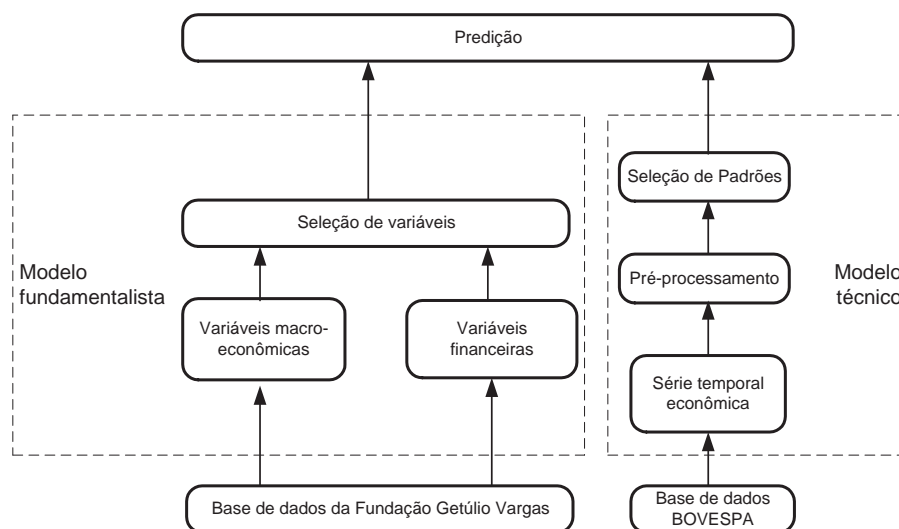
Predição

Modelo fundamentalista

Seleção de variáveis

Variáveis macroeconômicas

Variáveis financeiras

Base de dados da Fundação Getúlio Vargas

Seleção de Padrões

Pré-processamento

Modelo técnico

Série temporal econômica

Base de dados BOVESPA